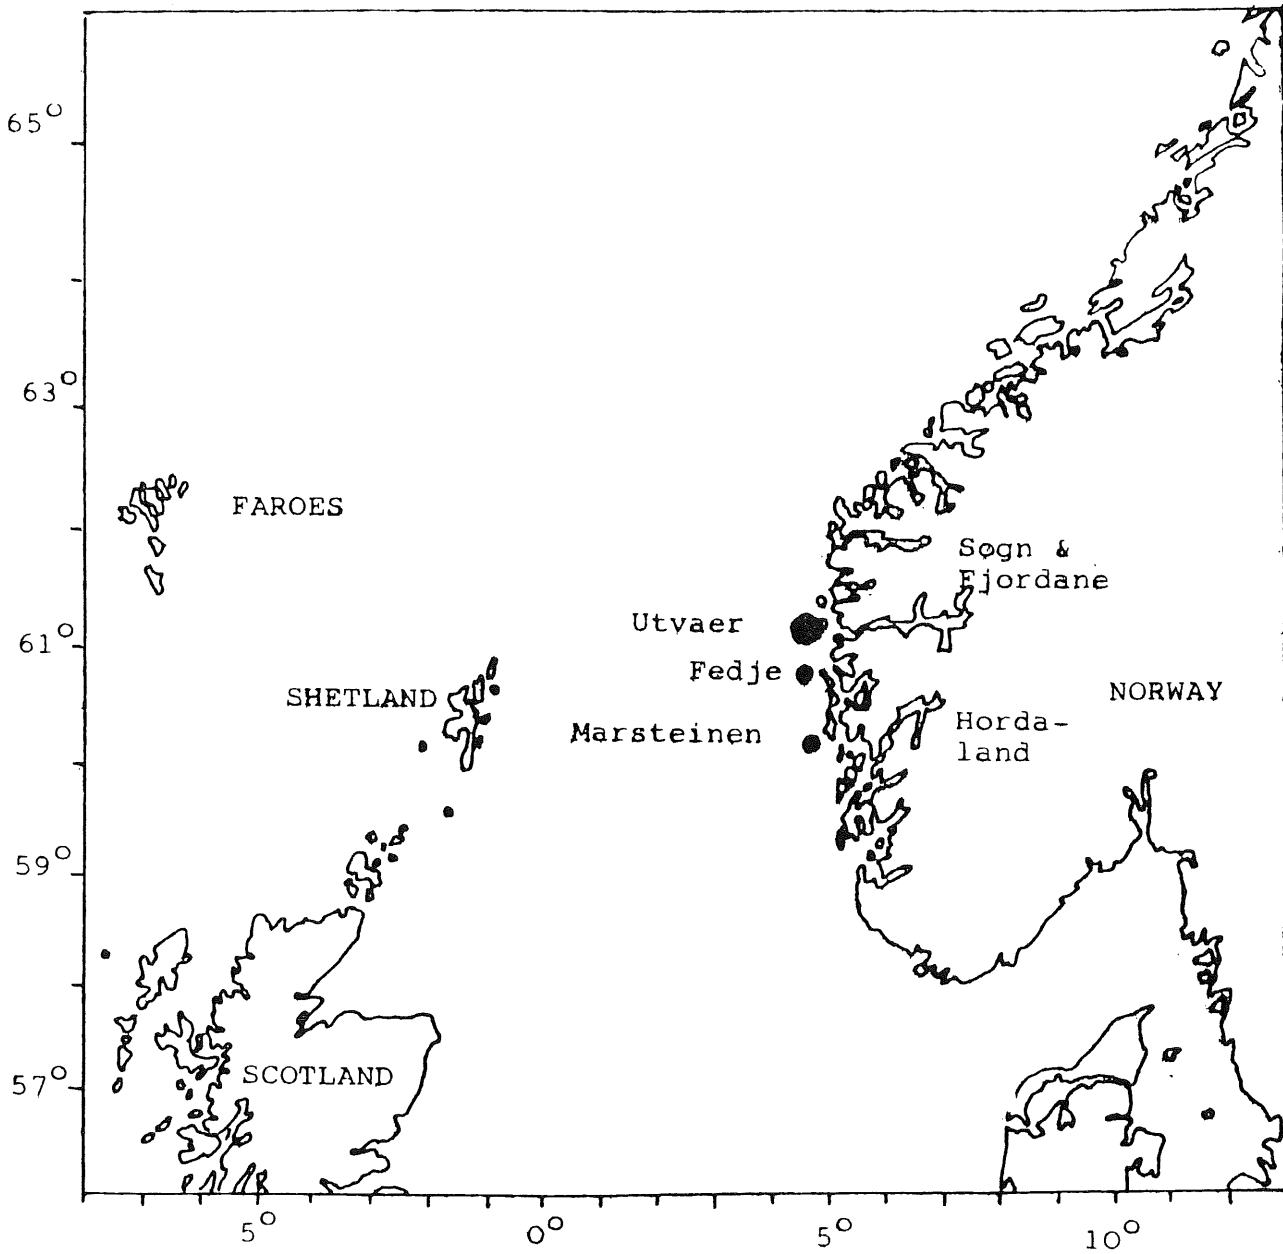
$65^{\circ}$

$63^{\circ}$

$61^{\circ}$

$59^{\circ}$

$57^{\circ}$

FAROES

Søgn & Fjordane

Utvaer

Fedje

Marsteinen

SHETLAND

NORWAY

Hordaland

SCOTLAND

$5^{\circ}$

$0^{\circ}$

$5^{\circ}$

$10^{\circ}$